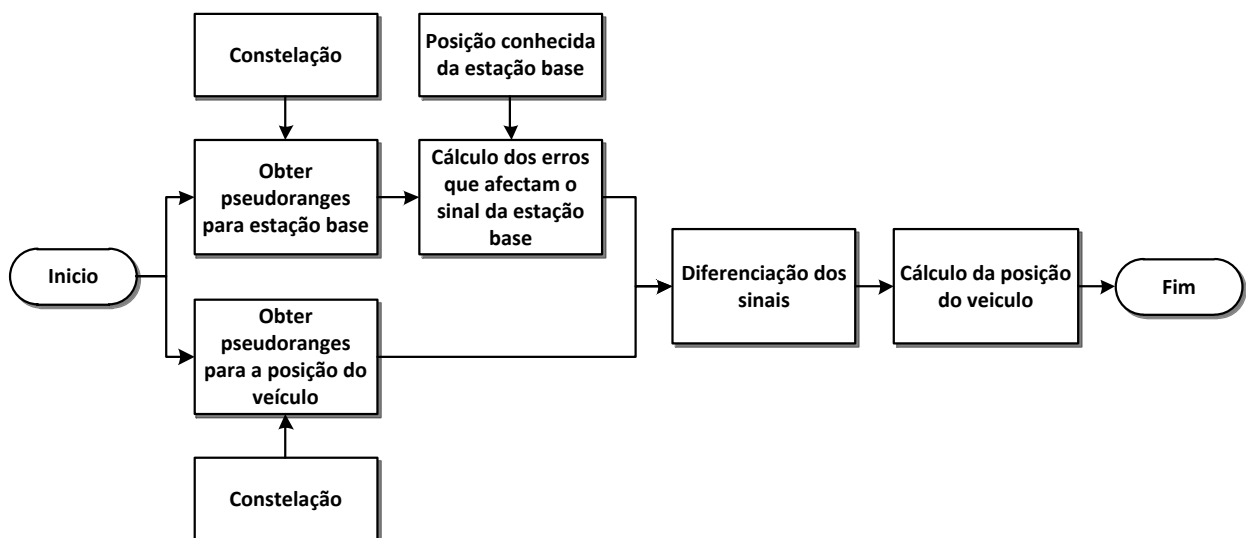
Constelação

Posição conhecida da estação base

Obter pseudoranges para estação base

Cálculo dos erros que afectam o sinal da estação base

Inicio

Diferenciação dos sinais

Cálculo da posição do veiculo

Fim

Obter pseudoranges para a posição do veículo

Constelação